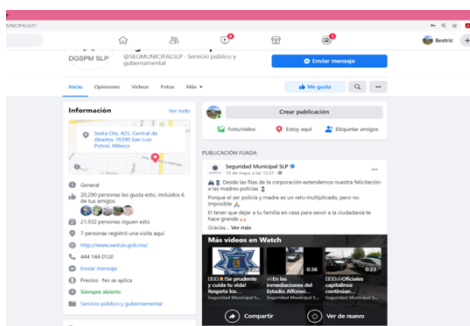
UNICIPALSLP

Beatriz

DGSPM SLP

@SEGMUNICIPALSLP · Servicio público y gubernamental

Enviar mensaje

Inicio Opiniones Videos Fotos Más

Me gusta

Información

Ver todo

Sexta Ote. 425, Central de Abastos 78390 San Luis Potosí, México

General

20,290 personas les gusta esto, incluidos 6 de tus amigos

21,932 personas siguen esto

7 personas registró una visita aquí

http://www.sanluis.gob.mx/

444 144 0120

Enviar mensaje

Precios · No se aplica

Siempre abierto

Servicio público y gubernamental

Crear publicación

Foto/video

Estoy aquí

Etiquetar amigos

PUBLICACIÓN FIJADA

Seguridad Municipal SLP

10 de mayo a las 13:51

Desde las filas de la corporación extendemos nuestra felicitación a las madres policías

Porque el ser policía y madre es un reto multiplicado, pero no imposible

El tener que dejar a tu familia en casa para servir a la ciudadanía le hace grande

Gracias... Ver más

Más videos en Watch

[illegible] ¡Se prudente y cuida tu vida! Respeta los...

Seguridad Municipal S...

0:36

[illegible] En las inmediaciones del Estadio Alfonso...

Seguridad Municipal S...

0:23

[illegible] Oficiales capitalinos continúan...

Seguridad Municipal S...

Compartir

Ver de nuevo